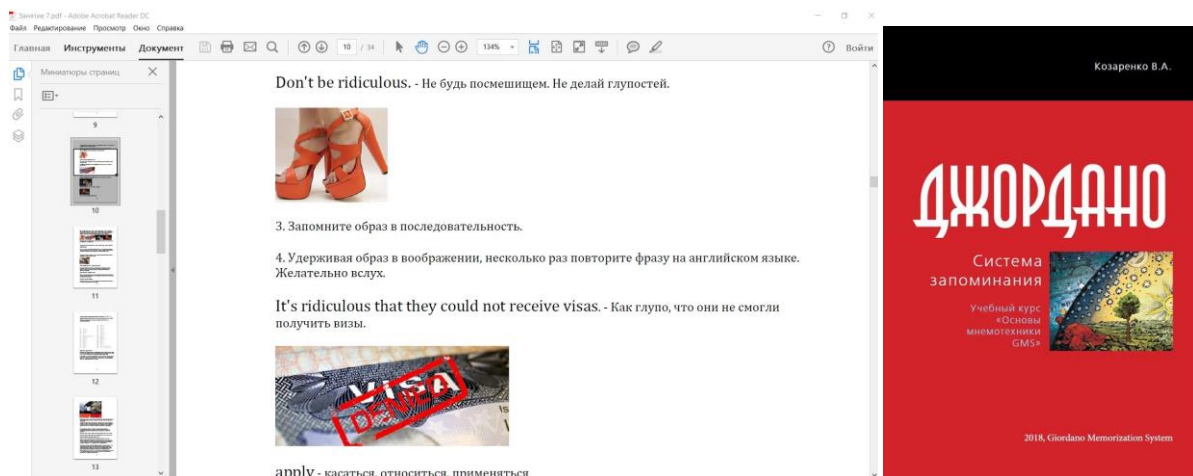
Занятие 7.pdf - Adobe Acrobat Reader DC
Файл Редактирование Просмотр Окно Справка
Главная Инструменты Документ
10 / 34
134%
Войти
Миниатюры страниц
9
10
11
12
13

Don't be ridiculous. - Не будь посмешищем. Не делай глупостей.

3. Запомните образ в последовательность.

4. Удерживая образ в воображении, несколько раз повторите фразу на английском языке. Желательно вслух.

It's ridiculous that they could not receive visas. - Как глупо, что они не смогли получить визы.

VISA
DENIED

apply - касаться, относиться, применяться

Козаренко В.А.

ДЖОРДАНО

Система запоминания

Учебный курс «Основы мнемотехники GMS»

2018, Giordano Memorization System